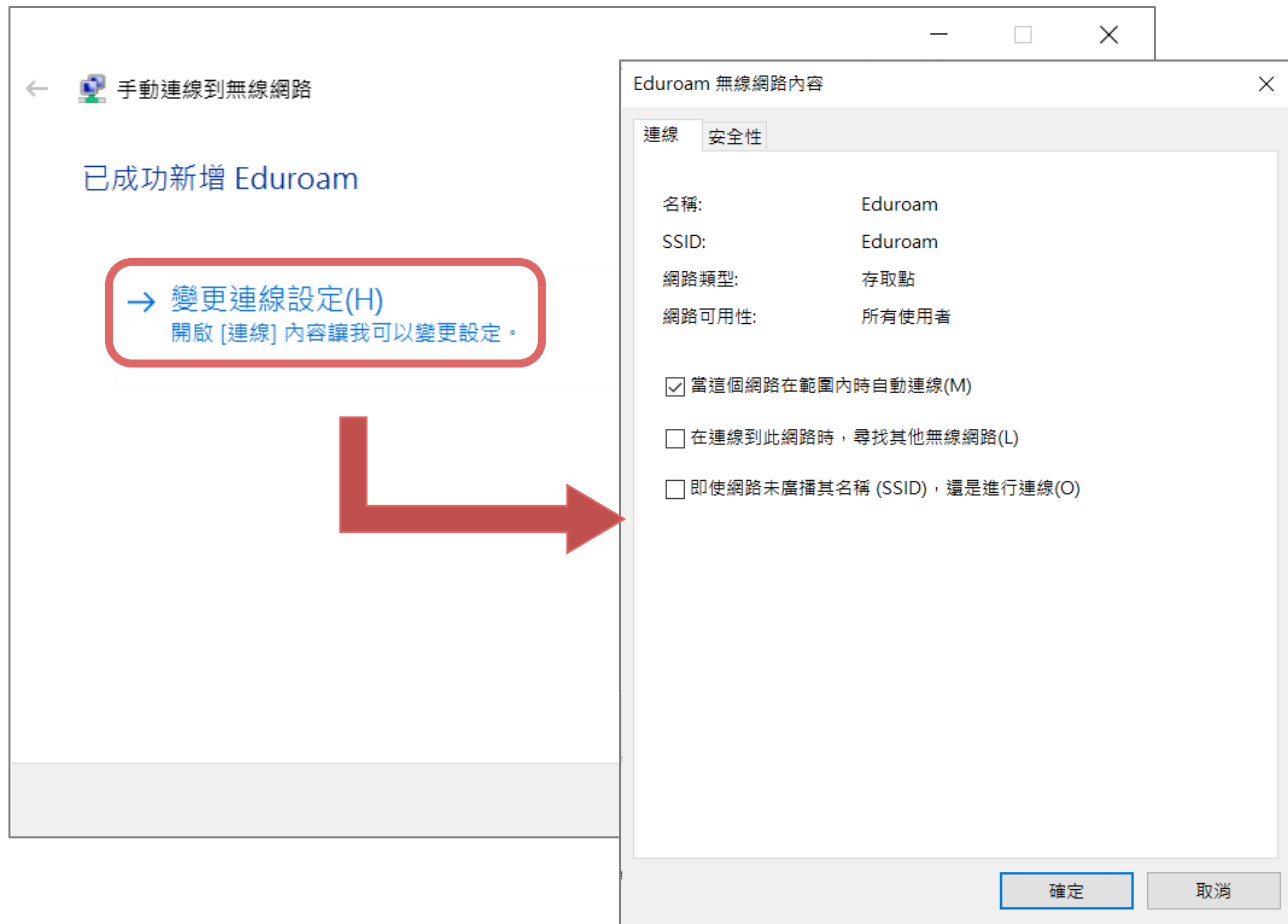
手動連線到無線網路

已成功新增 Eduroam

→ 變更連線設定(H)
開啟 [連線] 內容讓我可以變更設定。

Eduroam 無線網路內容

連線 安全性

名稱: Eduroam
SSID: Eduroam
網路類型: 存取點
網路可用性: 所有使用者

☑ 當這個網路在範圍內時自動連線(M)

☐ 在連線到此網路時，尋找其他無線網路(L)

☐ 即使網路未廣播其名稱 (SSID)，還是進行連線(O)

確定 取消